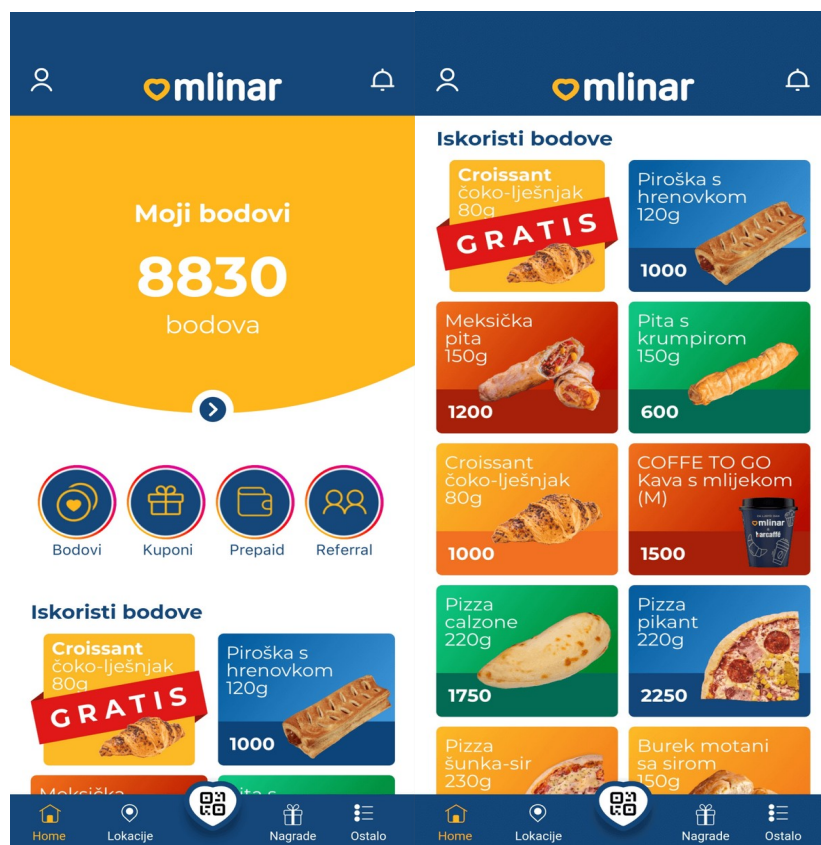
mlinar

Moji bodovi
8830
bodova

Bodovi
Kuponi
Prepaid
Referral

Iskoristi bodove

Croissant čoko-lješnjak 80g
GRATIS

Piroška s hrenovkom 120g
1000

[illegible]

Home
Lokacije
Nagrade
Ostalo

mlinar

Iskoristi bodove

Croissant čoko-lješnjak 80g
GRATIS

Piroška s hrenovkom 120g
1000

Meksička pita 150g
1200

Pita s krumpirom 150g
600

Croissant čoko-lješnjak 80g
1000

COFFE TO GO Kava s mlijekom (M)
1500

mlinar
barcaffè

Pizza calzone 220g
1750

Pizza pikant 220g
2250

Pizza šunka-sir 230g

Burek motani sa sirom 150g

Home
Lokacije
Nagrade
Ostalo